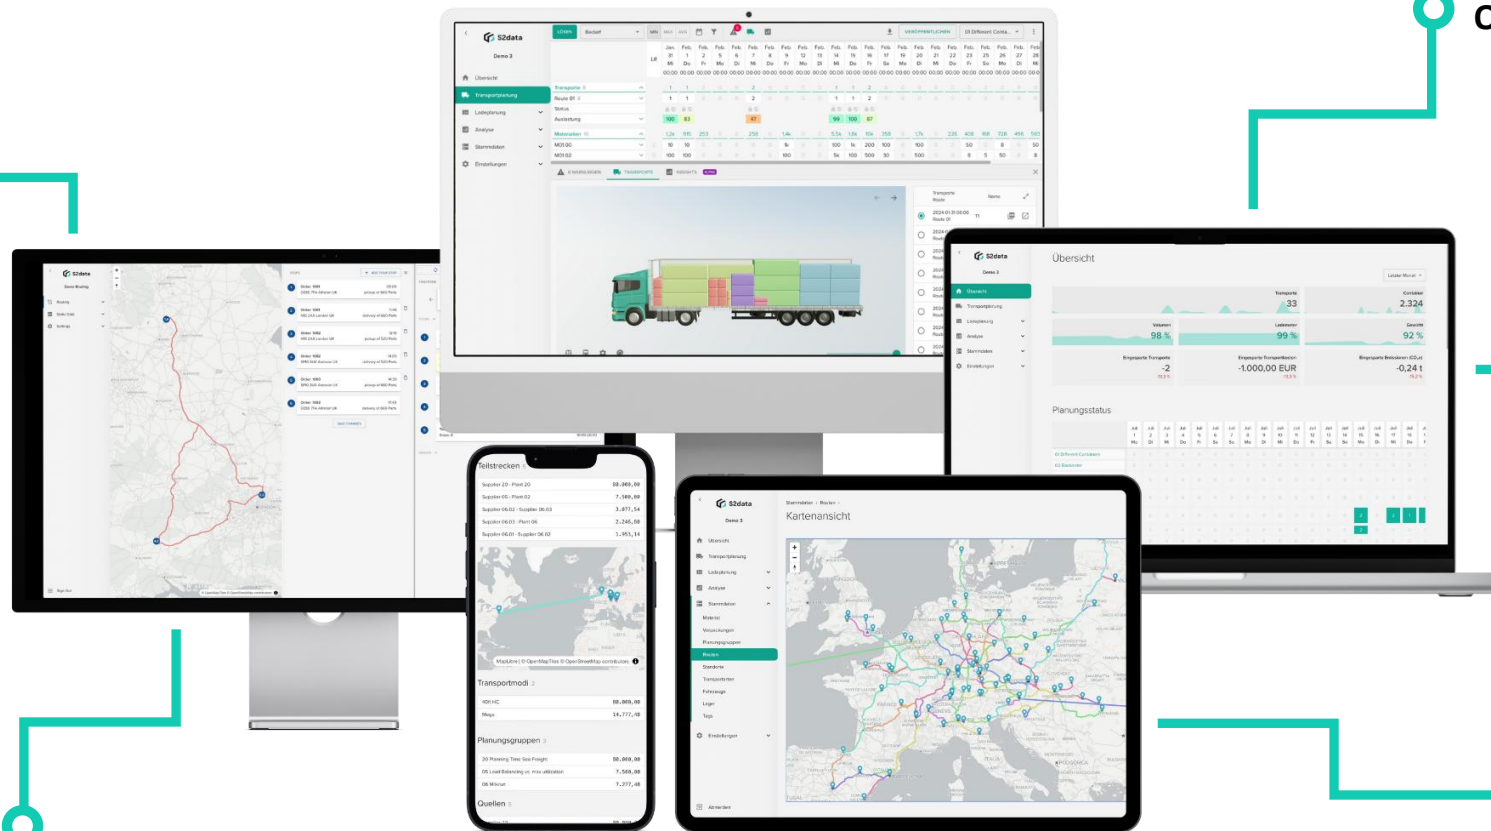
S2data
Demo 3
Übersicht
Transportplanung
Ladeplanung
Analyse
Stammdaten
Einstellungen
Transporte
Route 01
Status
Auslastung
Materialien
M01.00
M01.02
TRANSPORTE
Transporte
Route
Name

S2data
Übersicht
Transporte
33
Container
2.324
98 %
99 %
92 %
Eingeplante Transporte
-2
Eingeplante Transportkosten
-1.000,00 EUR
-0,24 t
Planungsstatus

S2data
Order
Routing

Teilstrecken
Supplier 20 - Plant 20
Supplier 05 - Plant 02
Supplier 06.02 - Supplier 06.03
Supplier 06.03 - Plant 06
Supplier 06.01 - Supplier 06.02
MapLibre | © OpenMapTiles © OpenStreetMap contributors
Transportmodi
40ft HC
Mega
Planungsgruppen
Quellen

S2data
Demo 3
Stammdaten > Routen
Kartenansicht
Übersicht
Transportplanung
Ladeplanung
Analyse
Stammdaten
Material
Verpackungen
Planungsgruppen
Routen
Standorte
Transportarten
Fahrzeuge
Lager
Tags
Einstellungen
Abmelden